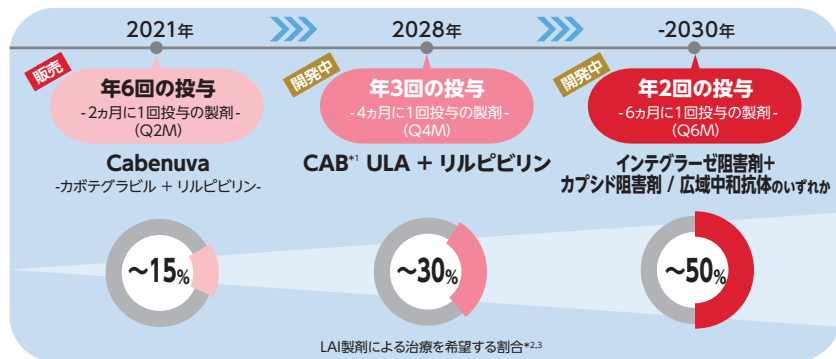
2021年

販売

年6回の投与

-2ヵ月に1回投与の製剤-

(Q2M)

Cabenuva

-カボテグラビル + リルピビリン-

~15%

2028年

開発中

年3回の投与

-4ヵ月に1回投与の製剤-

(Q4M)

CAB$^{*1}$ ULA + リルピビリン

~30%

-2030年

開発中

年2回の投与

-6ヵ月に1回投与の製剤-

(Q6M)

インテグラーゼ阻害剤+

カプシド阻害剤 / 広域中和抗体のいずれか

~50%

LAI製剤による治療を希望する割合$^{*2,3}$